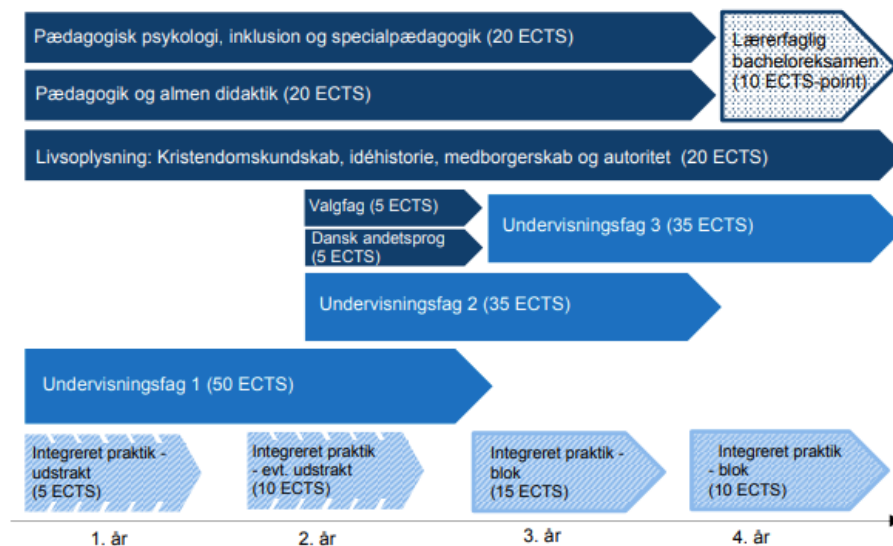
Pædagogisk psykologi, inklusion og specialpædagogik (20 ECTS)

Lærerfaglig bacheloreksamen (10 ECTS-point)

Pædagogik og almen didaktik (20 ECTS)

Livsoplysning: Kristendomskundskab, idéhistorie, medborgerskab og autoritet (20 ECTS)

Valgfag (5 ECTS)

Dansk andetsprog (5 ECTS)

Undervisningsfag 3 (35 ECTS)

Undervisningsfag 2 (35 ECTS)

Undervisningsfag 1 (50 ECTS)

Integreret praktik - udstrakt (5 ECTS)

Integreret praktik - evt. udstrakt (10 ECTS)

Integreret praktik - blok (15 ECTS)

Integreret praktik - blok (10 ECTS)

1. år

2. år

3. år

4. år